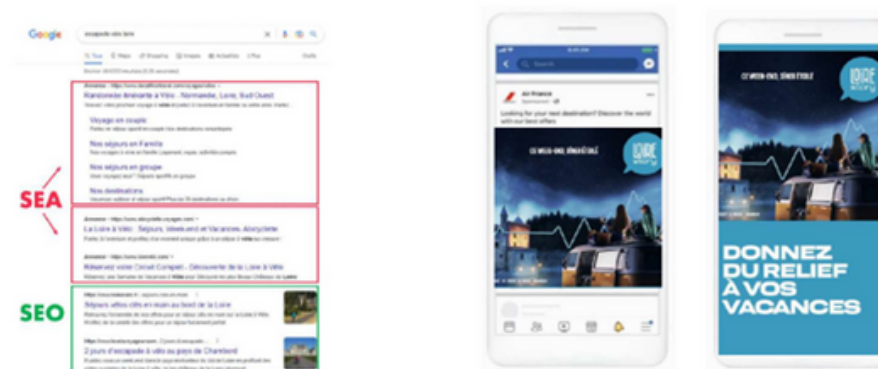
Google

escapade vélo loire

Tous Maps Shopping Images Actualités Plus Outils

Randonnée itinérante à Vélo - Normandie, Loire, Sud Ouest

Voyage en couple

Nos séjours en Famille

Nos séjours en groupe

Nos destinations

La Loire à Vélo : Séjours, Weekend et Vacances, Abicyclette

Réservez votre Circuit Complet - Découverte de la Loire à Vélo

Séjours vélo clés en main le long de la Loire

2 jours d'escapade à vélo au pays de Chambord

SEA

SEO

Search

Air France
Sponsored

Looking for your new destination? Discover the world with our best offers

CE WEEK-END, DÎNER ÉTOILÉ

LOIRE

CE WEEK-END, DÎNER ÉTOILÉ

LOIRE

DONNEZ DU RELIEF À VOS VACANCES